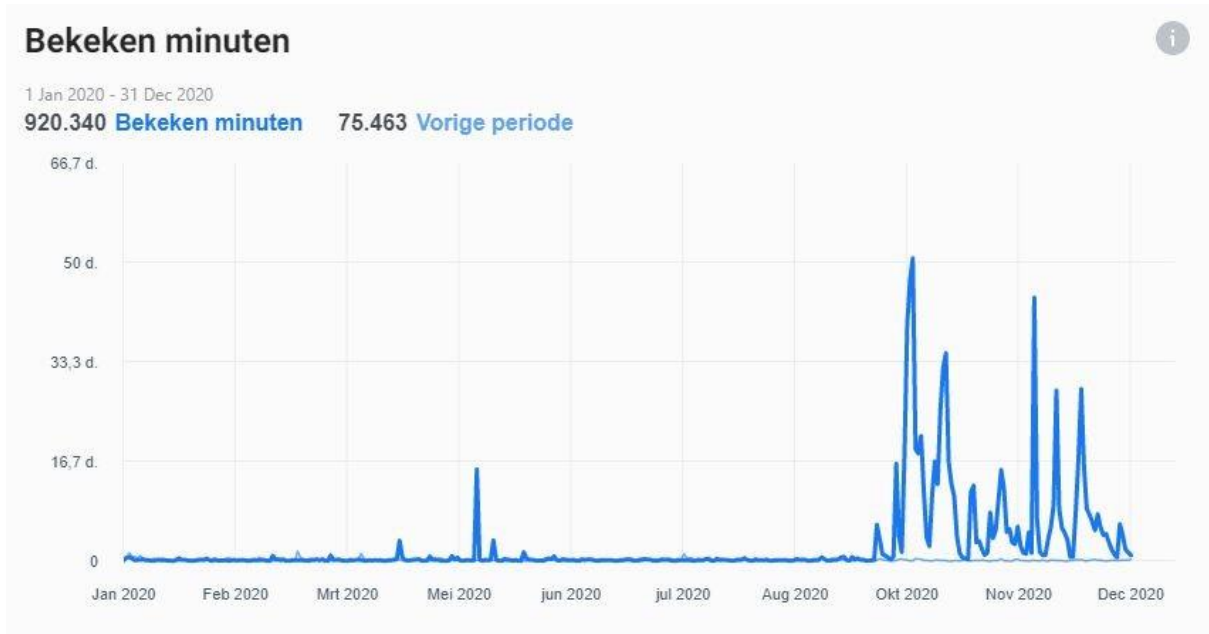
Bekeken minuten

1 Jan 2020 - 31 Dec 2020
920.340 Bekeken minuten 75.463 Vorige periode

66,7 d.
50 d.
33,3 d.
16,7 d.
0

Jan 2020 Feb 2020 Mrt 2020 Mei 2020 jun 2020 jul 2020 Aug 2020 Okt 2020 Nov 2020 Dec 2020